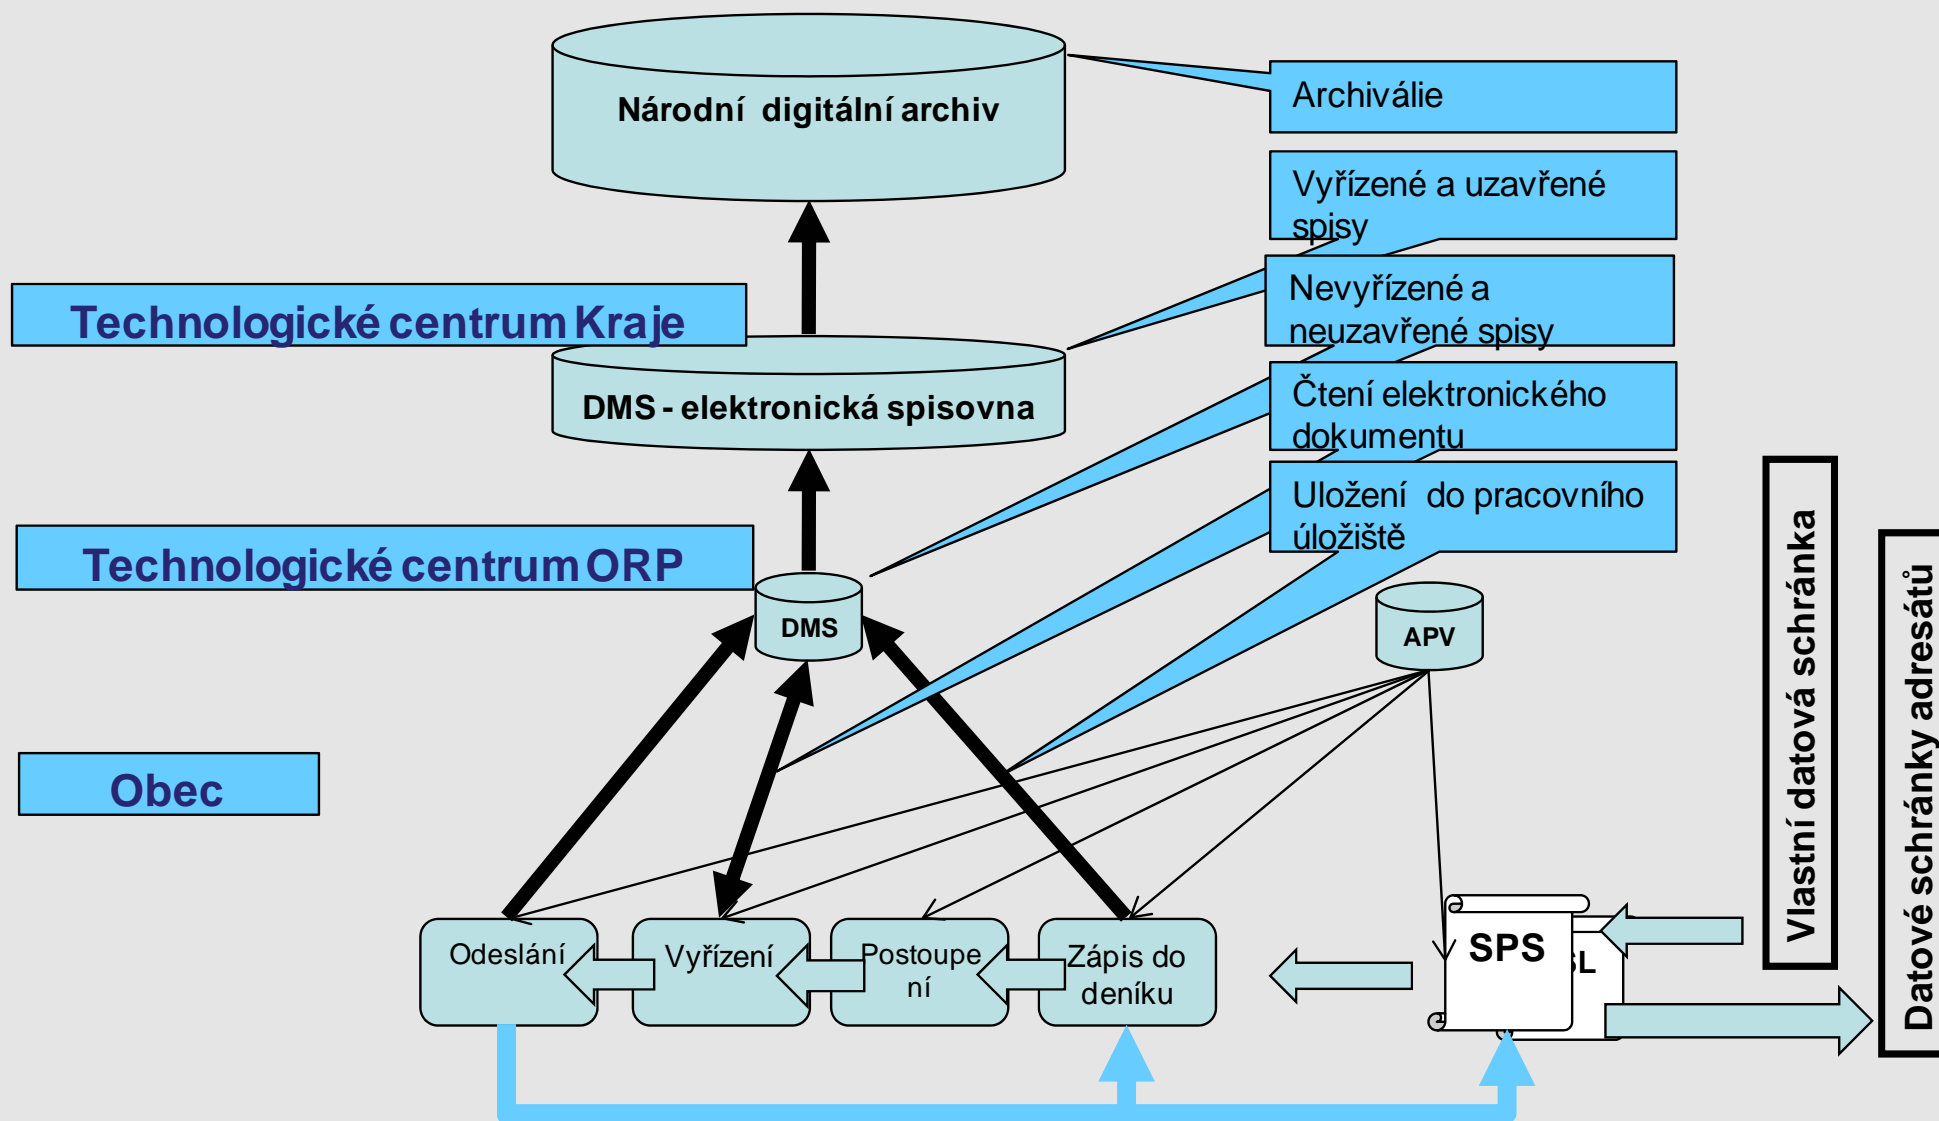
Národní digitální archiv

Archiválie

Vyřízené a uzavřené spisy

Technologické centrum Kraje

Nevyřízené a neuzavřené spisy

DMS - elektronická spisovna

Čtení elektronického dokumentu

Uložení do pracovního úložiště

Technologické centrum ORP

DMS

APV

Vlastní datová schránka

Datové schránky adresátů

Obec

Odeslání

Vyřízení

Postoupení

Zápis do deníku

SPS

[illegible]L